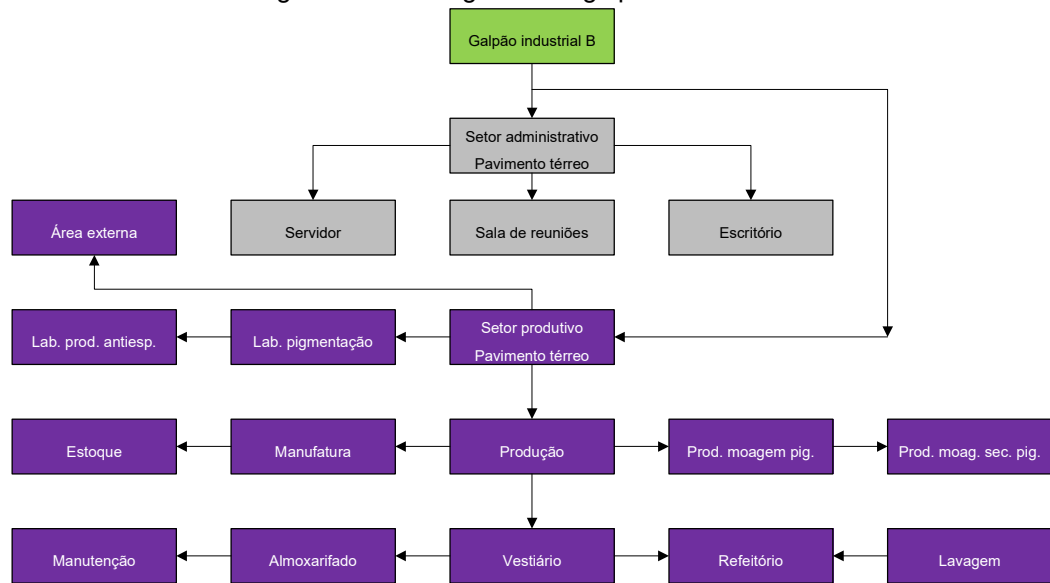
Galpão industrial B

Setor administrativo
Pavimento térreo

Servidor

Sala de reuniões

Escritório

Área externa

Lab. prod. antiesp.

Lab. pigmentação

Setor produtivo
Pavimento térreo

Estoque

Manufatura

Produção

Prod. moagem pig.

Prod. moag. sec. pig.

Manutenção

Almoxarifado

Vestiário

Refeitório

Lavagem